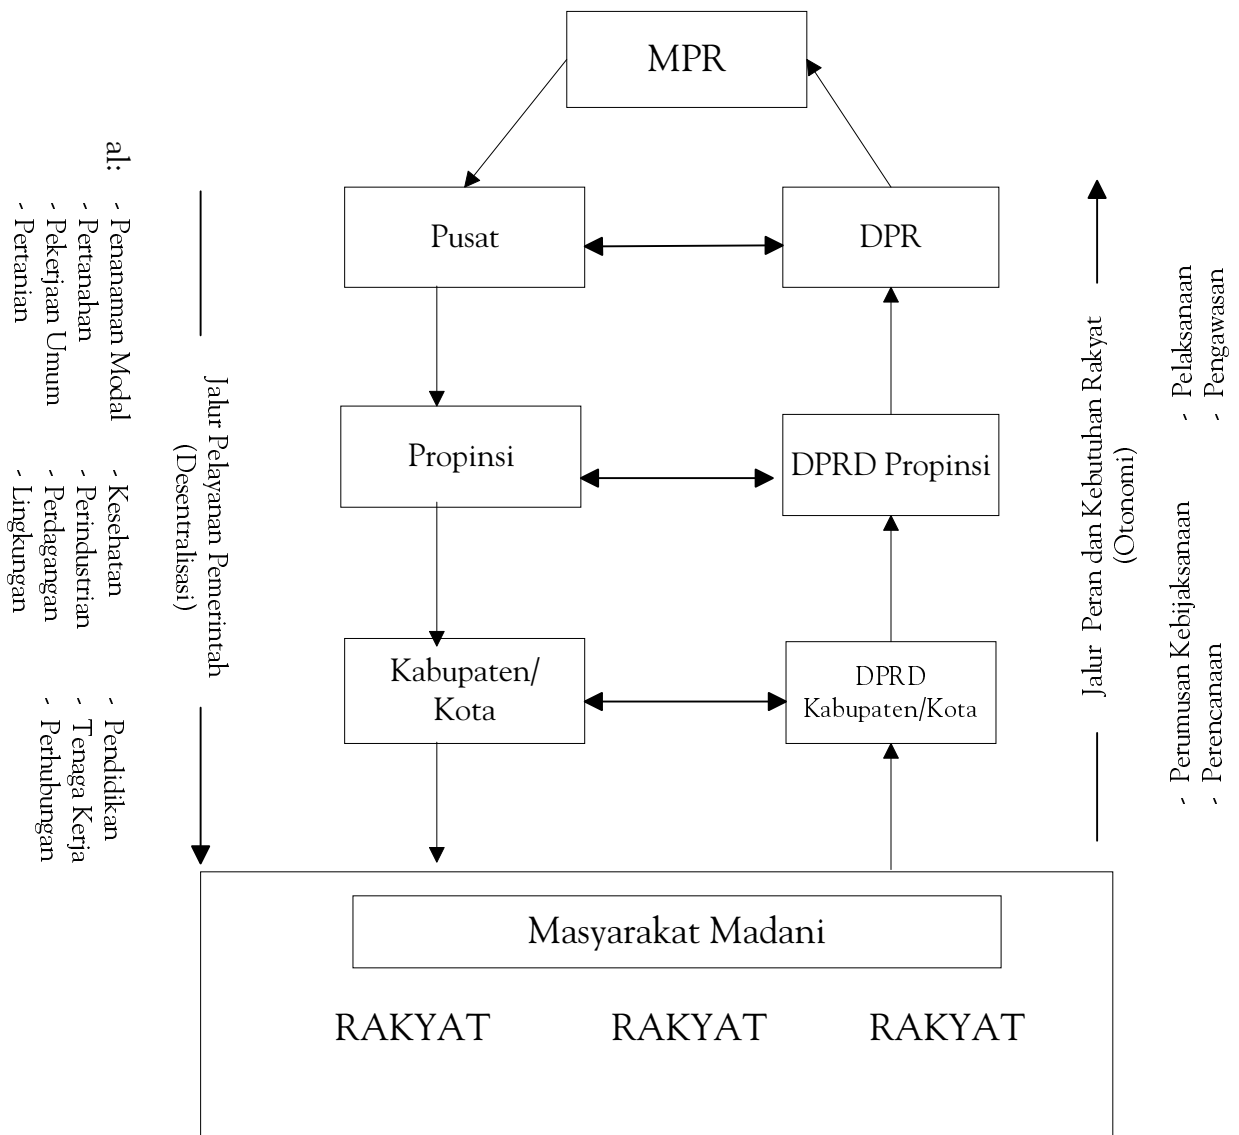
MPR

Pusat

DPR

Propinsi

DPRD Propinsi

Kabupaten/ Kota

DPRD Kabupaten/Kota

Masyarakat Madani

RAKYAT RAKYAT RAKYAT

Jalur Pelayanan Pemerintah (Desentralisasi)

al: - Penanaman Modal
- Pertanahan
- Pekerjaan Umum
- Pertanian
- Kesehatan
- Perindustrian
- Perdagangan
- Lingkungan
- Pendidikan
- Tenaga Kerja
- Perhubungan

Jalur Peran dan Kebutuhan Rakyat (Otonomi)

- Perumusan Kebijaksanaan
- Perencanaan
- Pelaksanaan
- Pengawasan